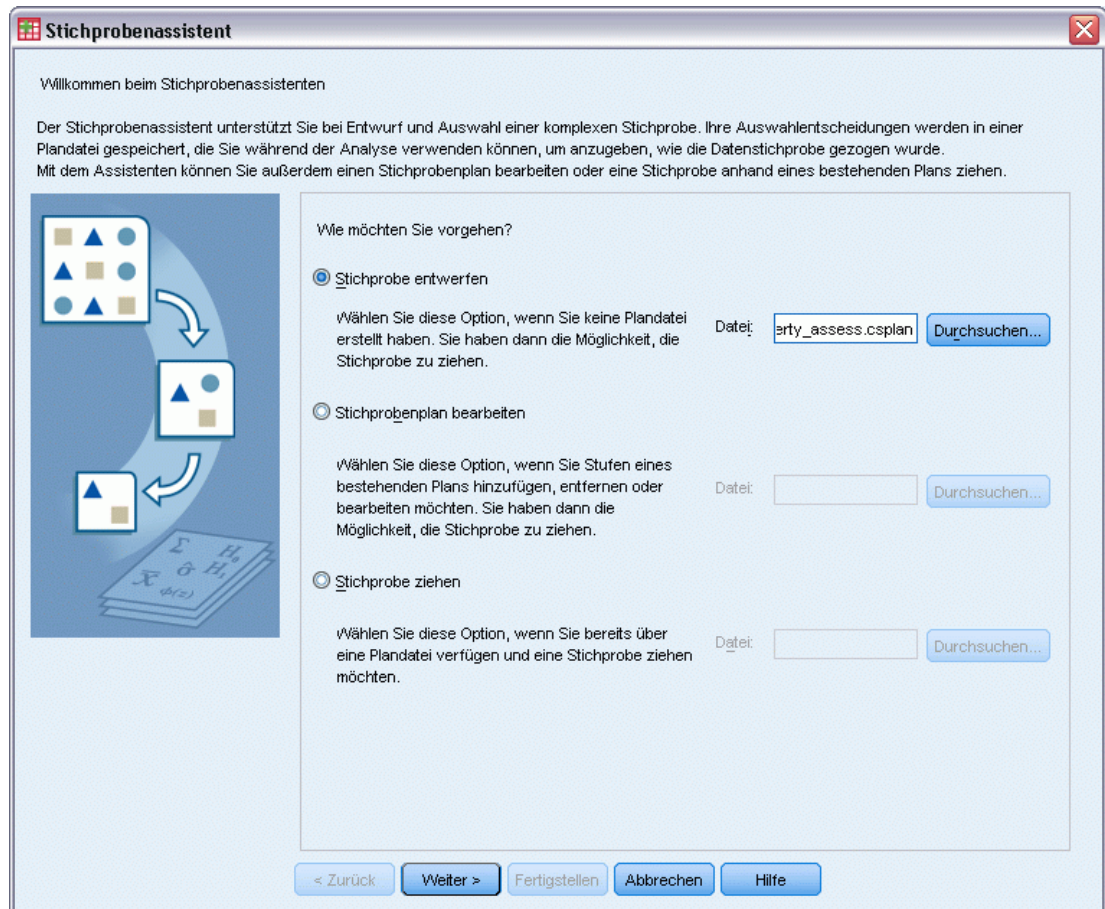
Stichprobenassistent

Willkommen beim Stichprobenassistenten

Der Stichprobenassistent unterstützt Sie bei Entwurf und Auswahl einer komplexen Stichprobe. Ihre Auswahlentscheidungen werden in einer Plandatei gespeichert, die Sie während der Analyse verwenden können, um anzugeben, wie die Datenstichprobe gezogen wurde.
Mit dem Assistenten können Sie außerdem einen Stichprobenplan bearbeiten oder eine Stichprobe anhand eines bestehenden Plans ziehen.

$\Sigma$ $H_0$ $\delta$ $H_1$ $\overline{X}$ $\phi(z)$

Wie möchten Sie vorgehen?

Stichprobe entwerfen

Wählen Sie diese Option, wenn Sie keine Plandatei erstellt haben. Sie haben dann die Möglichkeit, die Stichprobe zu ziehen.

Datei: erty_assess.csplan Durchsuchen...

Stichprobenplan bearbeiten

Wählen Sie diese Option, wenn Sie Stufen eines bestehenden Plans hinzufügen, entfernen oder bearbeiten möchten. Sie haben dann die Möglichkeit, die Stichprobe zu ziehen.

Datei: Durchsuchen...

Stichprobe ziehen

Wählen Sie diese Option, wenn Sie bereits über eine Plandatei verfügen und eine Stichprobe ziehen möchten.

Datei: Durchsuchen...

< Zurück Weiter > Fertigstellen Abbrechen Hilfe